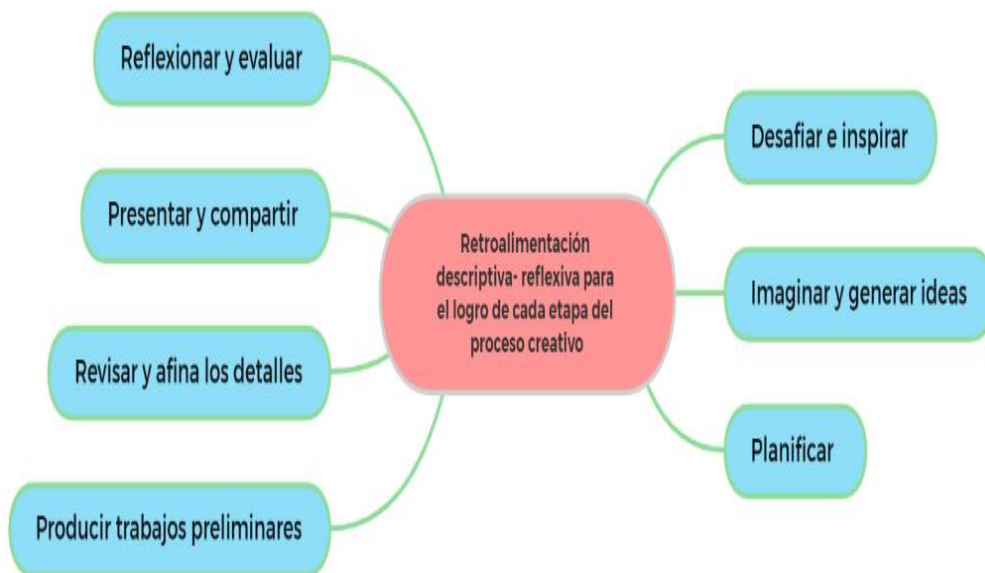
Retroalimentación descriptiva- reflexiva para el logro de cada etapa del proceso creativo

Desafiar e inspirar

Imaginar y generar ideas

Planificar

Reflexionar y evaluar

Presentar y compartir

Revisar y afina los detalles

Producir trabajos preliminares